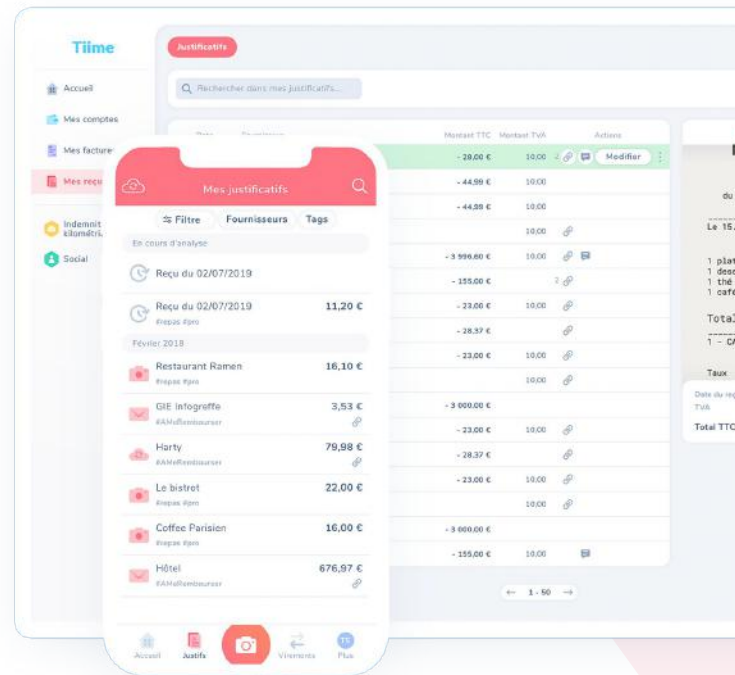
Tiime

Accueil
Mes comptes
Mes factures
Mes reçus
Indemnités kilométriques
Social

Justificatifs

Rechercher dans mes justificatifs...

Date Fournisseur Montant TTC Montant TVA Actions

- 28,00 € 10,00 2 Modifier
- 44,99 € 10,00
- 44,99 € 10,00
10,00
- 3 996,60 € 10,00
- 155,00 € 2
- 23,00 € 10,00
- 28,37 €
- 23,00 € 10,00
10,00
- 3 000,00 €
- 23,00 € 10,00
- 28,37 €
- 23,00 € 10,00
10,00
- 3 000,00 €
- 155,00 € 10,00

← 1 - 50 →

du
Le 15.
1 plat
1 dess
1 thé
1 café
Total
1 - CA
Taux

Date du reçu
TVA
Total TTC

Mes justificatifs

Filtre Fournisseurs Tags

En cours d'analyse

Reçu du 02/07/2019

Reçu du 02/07/2019 11,20 €
#repas #pro

Févier 2018

Restaurant Ramen 16,10 €
#repas #pro

GIE Infogreffe 3,53 €
#AMeRembourser

Harty 79,98 €
#AMeRembourser

Le bistrot 22,00 €
#repas #pro

Coffee Parision 16,00 €
#repas #pro

Hôtel 676,97 €
#AMeRembourser

Accueil Justifs Virements Plus
TS